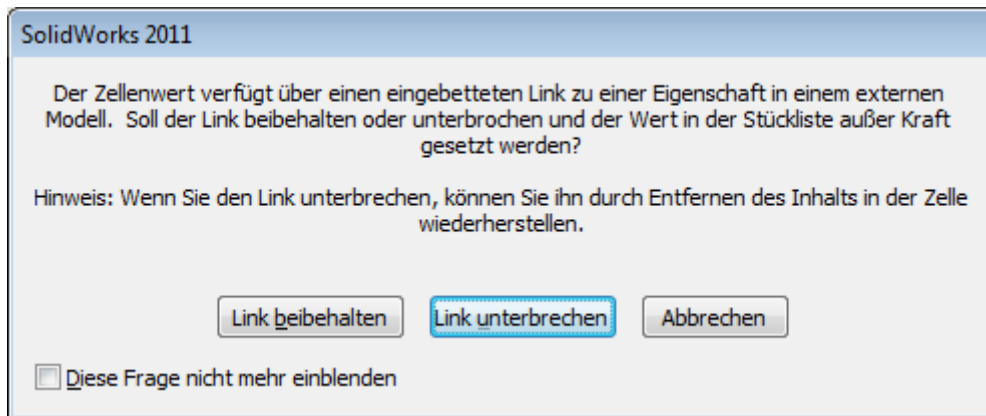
SolidWorks 2011

Der Zellenwert verfügt über einen eingebetteten Link zu einer Eigenschaft in einem externen Modell. Soll der Link beibehalten oder unterbrochen und der Wert in der Stückliste außer Kraft gesetzt werden?

Hinweis: Wenn Sie den Link unterbrechen, können Sie ihn durch Entfernen des Inhalts in der Zelle wiederherstellen.

Link beibehalten

Link unterbrechen

Abbrechen

Diese Frage nicht mehr einblenden